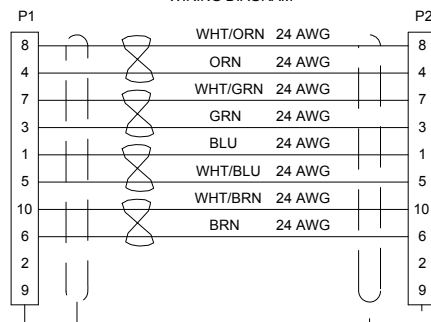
WIRING DIAGRAM

P1

P2

| 8 |
|---|
| 4 |
| 7 |
| 3 |
| 1 |
| 5 |
| 10 |
| 6 |
| 2 |
| 9 |

WHT/ORN 24 AWG
ORN 24 AWG
WHT/GRN 24 AWG
GRN 24 AWG
BLU 24 AWG
WHT/BLU 24 AWG
WHT/BRN 24 AWG
BRN 24 AWG

| 8 |
|---|
| 4 |
| 7 |
| 3 |
| 1 |
| 5 |
| 10 |
| 6 |
| 2 |
| 9 |